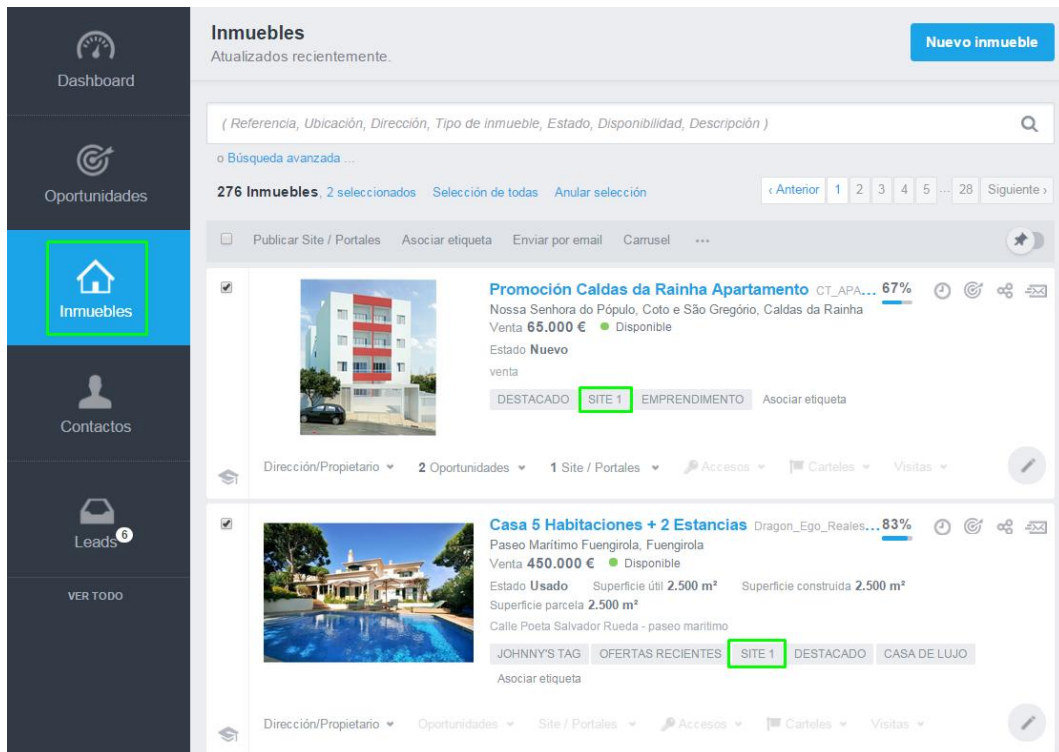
Dashboard

Oportunidades

Inmuebles

Contactos

Leads 6

VER TODO

Inmuebles
Atualizados recientemente.

Nuevo inmueble

( Referencia, Ubicación, Dirección, Tipo de inmueble, Estado, Disponibilidad, Descripción )

o Búsqueda avanzada ...

276 Inmuebles, 2 seleccionados Selección de todas Anular selección

‹ Anterior 1 2 3 4 5 ... 28 Siguiente ›

Publicar Site / Portales Asociar etiqueta Enviar por email Carrusel ···

Promoción Caldas da Rainha Apartamento CT_APA... 67%
Nossa Senhora do Pópulo, Coto e São Gregório, Caldas da Rainha
Venta 65.000 € Disponible
Estado Nuevo
venta
DESTACADO SITE 1 EMPRENDIMENTO Asociar etiqueta

Dirección/Propietario 2 Oportunidades 1 Site / Portales Accesos Carteles Visitas

Casa 5 Habitaciones + 2 Estancias Dragon_Ego_Reales... 83%
Paseo Marítimo Fuengirola, Fuengirola
Venta 450.000 € Disponible
Estado Usado Superficie útil 2.500 m² Superficie construida 2.500 m²
Superficie parcela 2.500 m²
Calle Poeta Salvador Rueda - paseo maritimo
JOHNNY'S TAG OFERTAS RECIENTES SITE 1 DESTACADO CASA DE LUJO
Asociar etiqueta

Dirección/Propietario Oportunidades Site / Portales Accesos Carteles Visitas